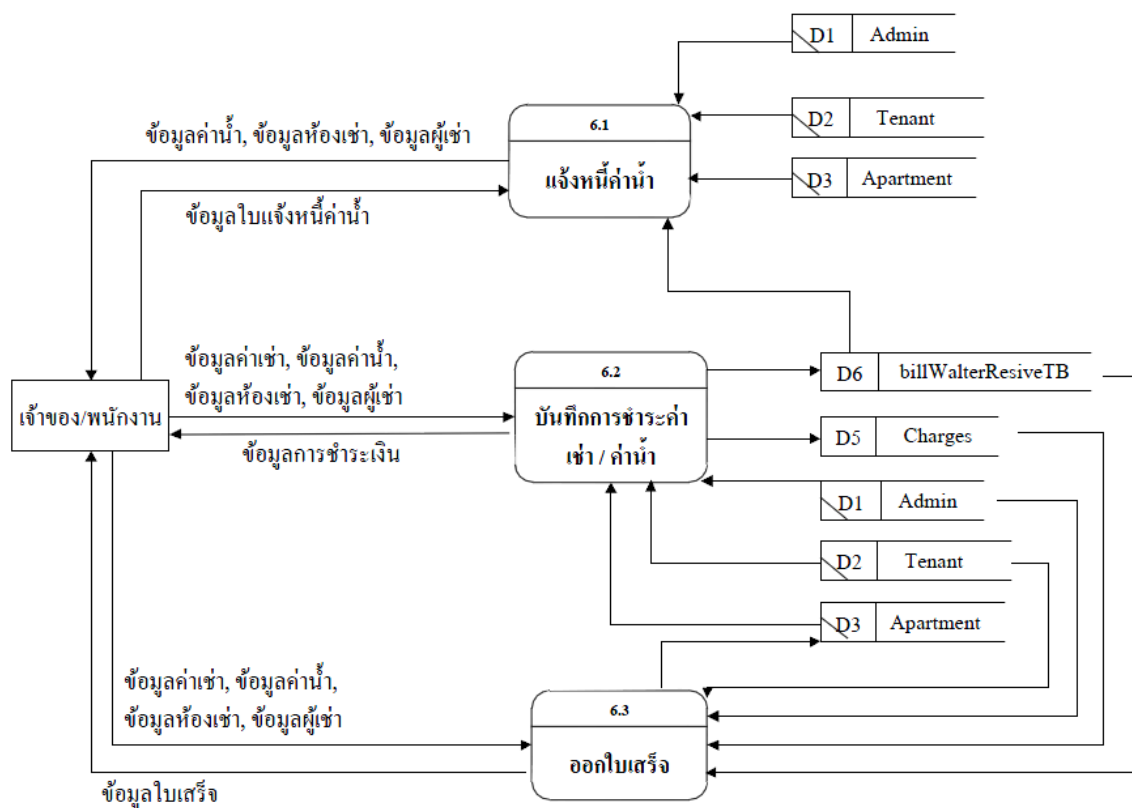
D1 Admin

D2 Tenant

D3 Apartment

ข้อมูลค่าน้ำ, ข้อมูลห้องเช่า, ข้อมูลผู้เช่า

6.1

แจ้งหนี้ค่าน้ำ

ข้อมูลใบแจ้งหนี้ค่าน้ำ

ข้อมูลค่าเช่า, ข้อมูลค่าน้ำ, ข้อมูลห้องเช่า, ข้อมูลผู้เช่า

6.2

บันทึกการชำระค่าเช่า / ค่าน้ำ

D6 billWalterResiveTB

เจ้าของ/พนักงาน

ข้อมูลการชำระเงิน

D5 Charges

D1 Admin

D2 Tenant

D3 Apartment

ข้อมูลค่าเช่า, ข้อมูลค่าน้ำ, ข้อมูลห้องเช่า, ข้อมูลผู้เช่า

6.3

ออกใบเสร็จ

ข้อมูลใบเสร็จ